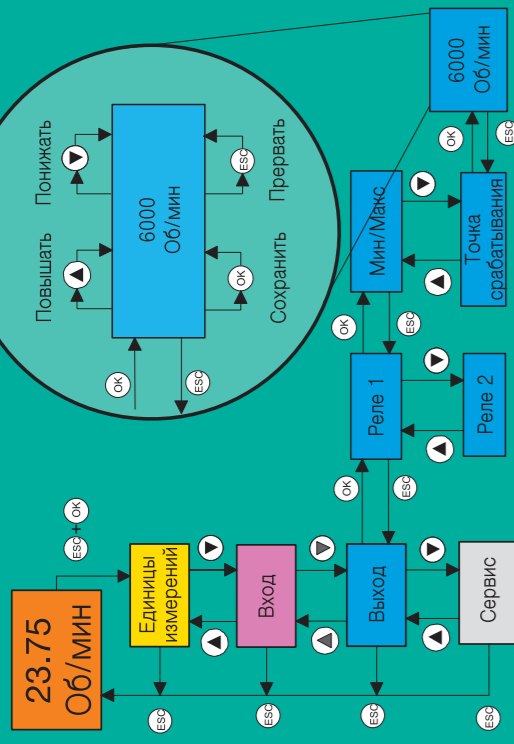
23.75
Об/мин

ESC + OK

Единицы измерений

Вход

Выход

Сервис

ESC

ESC

ESC

ESC

OK

ESC

Реле 1

Реле 2

OK

ESC

Мин/Макс

Точка срабатывания

OK

6000
Об/мин

Повышать

Понижать

6000
Об/мин

OK

ESC

OK

ESC

Сохранить

Прервать